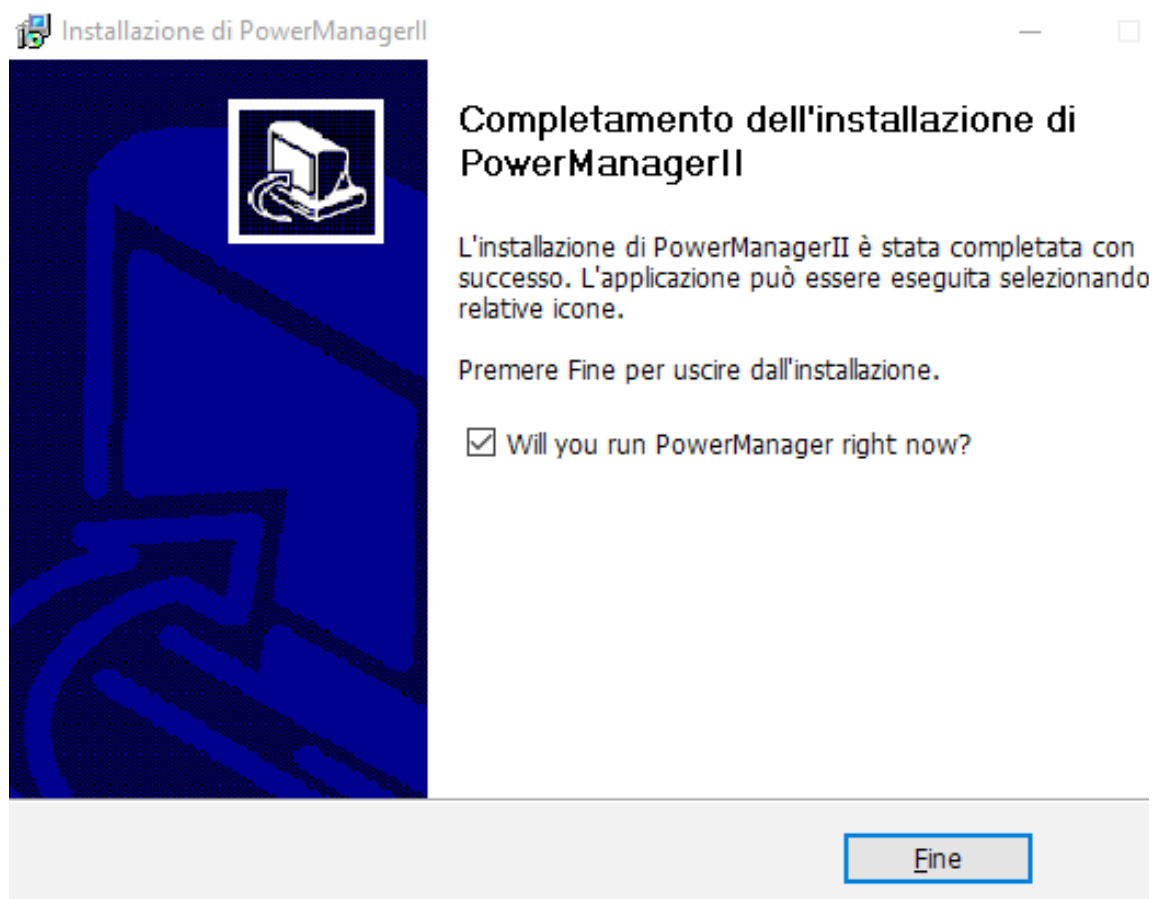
Installazione di PowerManagerII

Completamento dell'installazione di PowerManagerII

L'installazione di PowerManagerII è stata completata con successo. L'applicazione può essere eseguita selezionando relative icone.

Premere Fine per uscire dall'installazione.

☑ Will you run PowerManager right now?

Fine